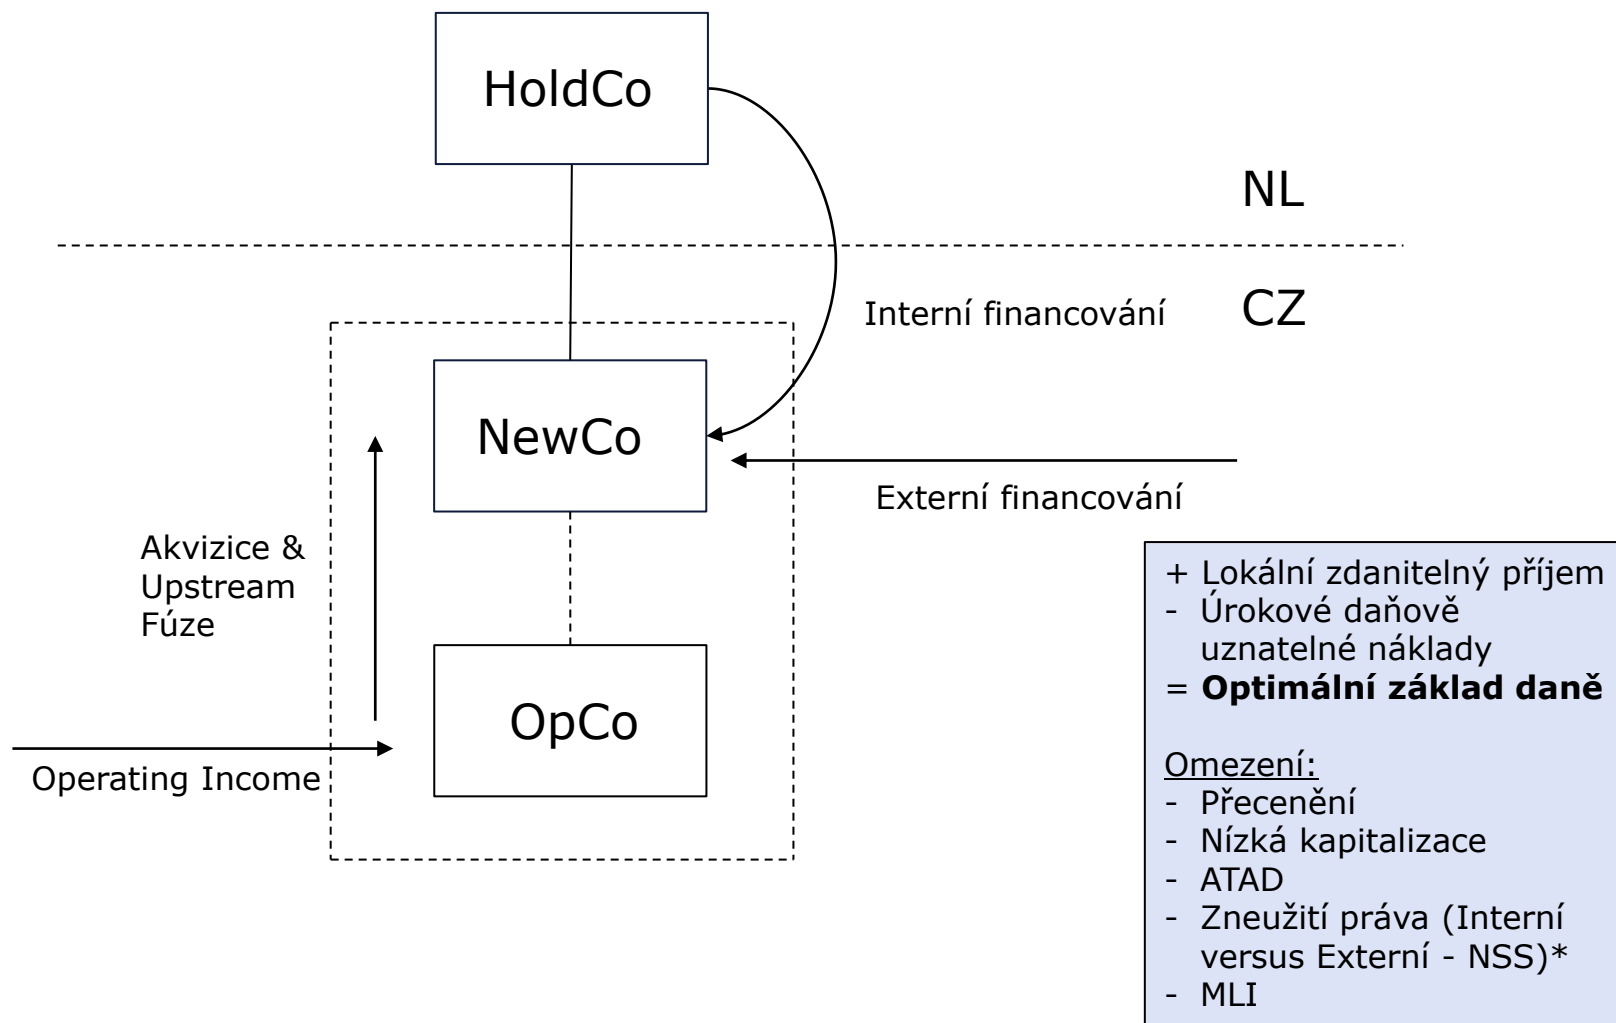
HoldCo

NL

Interní financování

CZ

NewCo

Externí financování

Akvizice & Upstream Fúze

OpCo

Operating Income

+ Lokální zdanitelný příjem
- Úrokové daňově uznatelné náklady
= **Optimální základ daně**

Omezení:
- Přecenění
- Nízká kapitalizace
- ATAD
- Zneužití práva (Interní versus Externí - NSS)*
- MLI